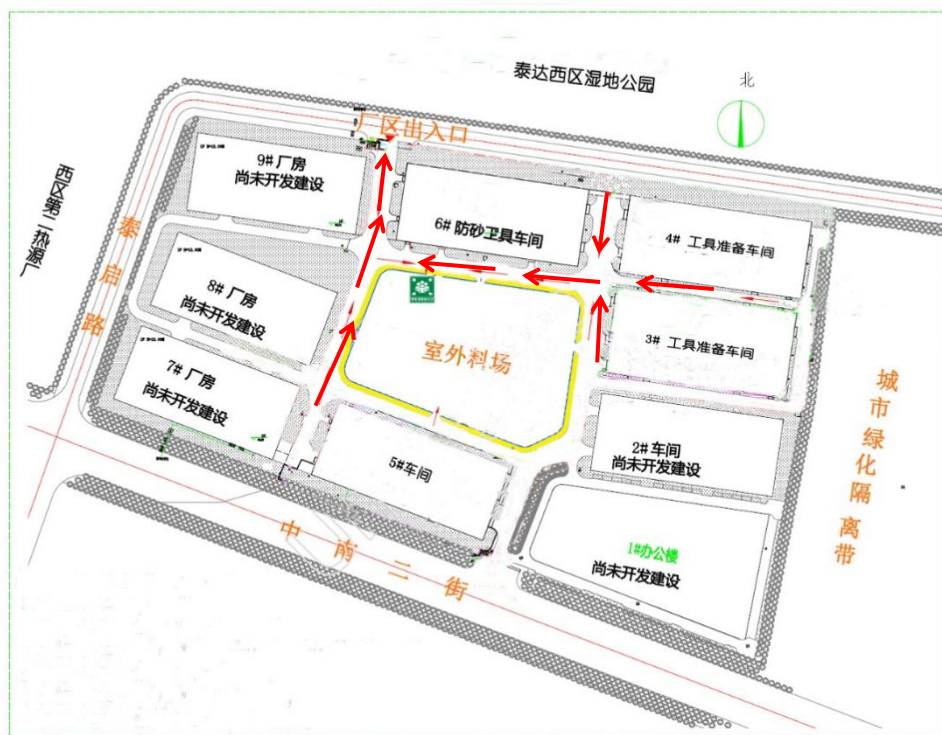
泰达西区湿地公园

北

厂区出入口

西区第二热源厂

泰启路

9# 厂房
尚未开发建设

6# 防砂工具车间

4# 工具准备车间

8# 厂房
尚未开发建设

室外料场

3# 工具准备车间

7# 厂房
尚未开发建设

城市绿化隔离带

5#车间

2# 车间
尚未开发建设

中南二街

1#办公楼
尚未开发建设